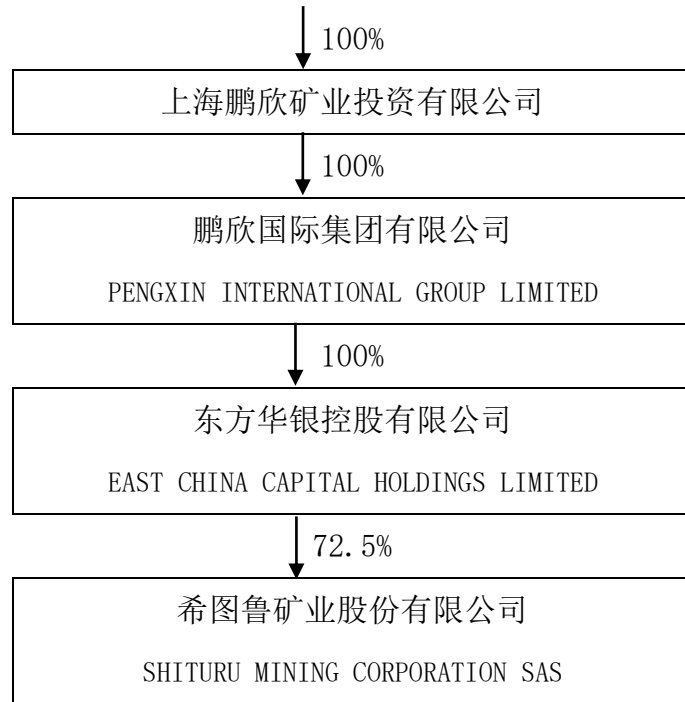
100%

上海鹏欣矿业投资有限公司

100%

鹏欣国际集团有限公司

PENGXIN INTERNATIONAL GROUP LIMITED

100%

东方华银控股有限公司

EAST CHINA CAPITAL HOLDINGS LIMITED

72.5%

希图鲁矿业股份有限公司

SHITURU MINING CORPORATION SAS